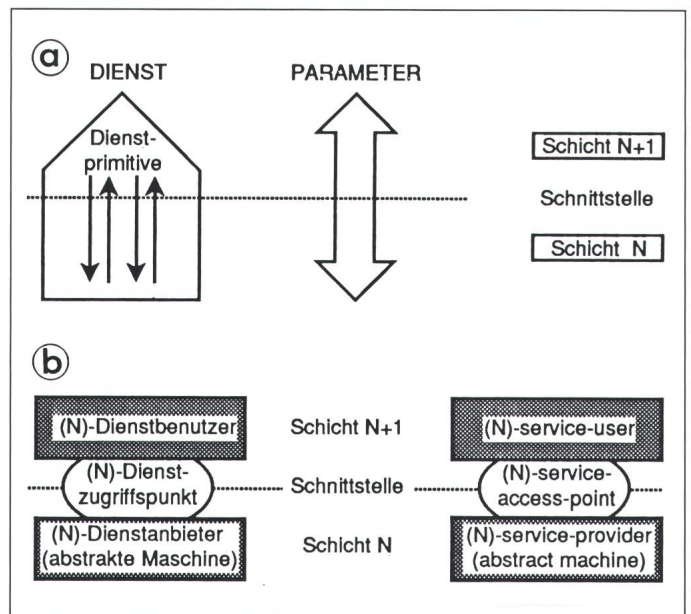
a

DIENST

PARAMETER

Dienstprimitive

Schicht N+1

Schnittstelle

Schicht N

b

(N)-Dienstbenutzer

Schicht N+1

(N)-service-user

(N)-Dienstzugriffspunkt

Schnittstelle

(N)-service-access-point

(N)-Dienstanbieter (abstrakte Maschine)

Schicht N

(N)-service-provider (abstract machine)